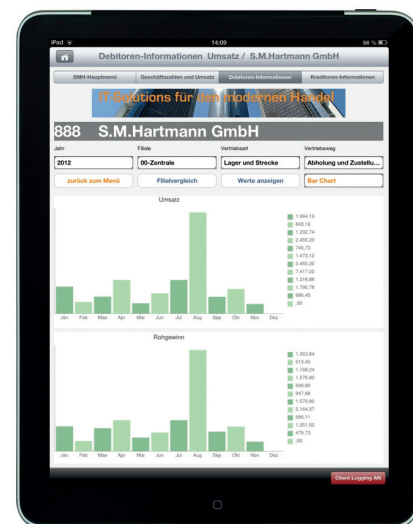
iPad 14:09 56 %

Debitoren-Informationen Umsatz / S.M.Hartmann GmbH

SMH-Hauptmenü | Geschäftszahlen und Umsatz | Debitoren-Informationen | Kreditoren-Informationen

IT-Solutions für den modernen Handel

888 S.M.Hartmann GmbH

Jahr
2012

Filiale
00-Zentrale

Vertriebsart
Lager und Strecke

Vertriebsweg
Abholung und Zustellu...

zurück zum Menü | Filialvergleich | Werte anzeigen | Bar Chart

Umsatz

1.564,16
843,19
1.232,74
2.455,20
745,73
1.473,12
2.455,20
7.417,02
1.216,88
1.790,78
686,45
,00

Jan Feb Mar Apr Mai Jun Jul Aug Sep Okt Nov Dez

Rohgewinn

1.263,84
513,45
1.108,24
1.579,80
690,80
847,87
1.579,80
5.154,37
890,11
1.251,52
475,73
,00

Jan Feb Mar Apr Mai Jun Jul Aug Sep Okt Nov Dez

Client Logging AN